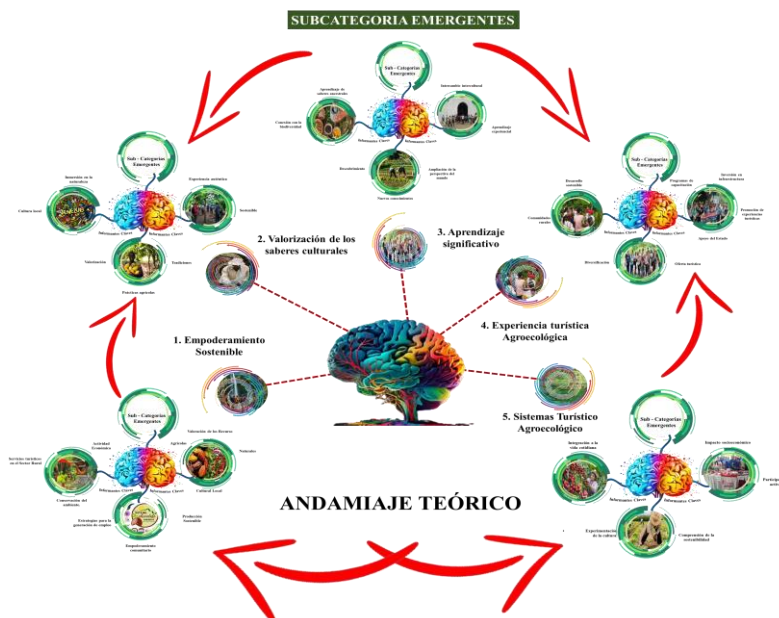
SUBCATEGORIA EMERGENTES

Sub - Categorías Emergentes

Aprendizaje de saberes ancestrales

Intercambio intercultural

Conexión con la biodiversidad

Aprendizaje experiencial

Informantes Claves

Informantes Claves

Decolonialismo

Ampliación de la perspectiva del mundo

Nuevos conocimientos

Sub - Categorías Emergentes

Inmersión en la naturaleza

Experiencia auténtica

Cultura local

Sostenible

Informantes Claves

Informantes Claves

Valorización

Tradiciones

Prácticas agrícolas

Sub - Categorías Emergentes

Desarrollo sostenible

Programas de capacitación

Inversión en infraestructura

Comunidades rurales

Promoción de experiencias turísticas

Informantes Claves

Informantes Claves

Apoyo del Estado

Diversificación

Oferta turística

2. Valorización de los saberes culturales

3. Aprendizaje significativo

1. Empoderamiento Sostenible

4. Experiencia turística Agroecológica

5. Sistemas Turístico Agroecológico

Sub - Categorías Emergentes

Valoración de los Recursos

Actividad Económica

Agrícolas

Incentivo turísticos en el Sector Rural

Naturales

Informantes Claves

Informantes Claves

Cultural Local

Conservación del ambiente.

Estrategias para la generación de empleo

Producción Sostenible

Empoderamiento comunitario

Sub - Categorías Emergentes

Integración a la vida cotidiana

Impacto socioeconómico

Particip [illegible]

Informantes Claves

Informantes Claves

Experimentación de la cultura

Comprensión de la sostenibilidad

ANDAMIAJE TEÓRICO